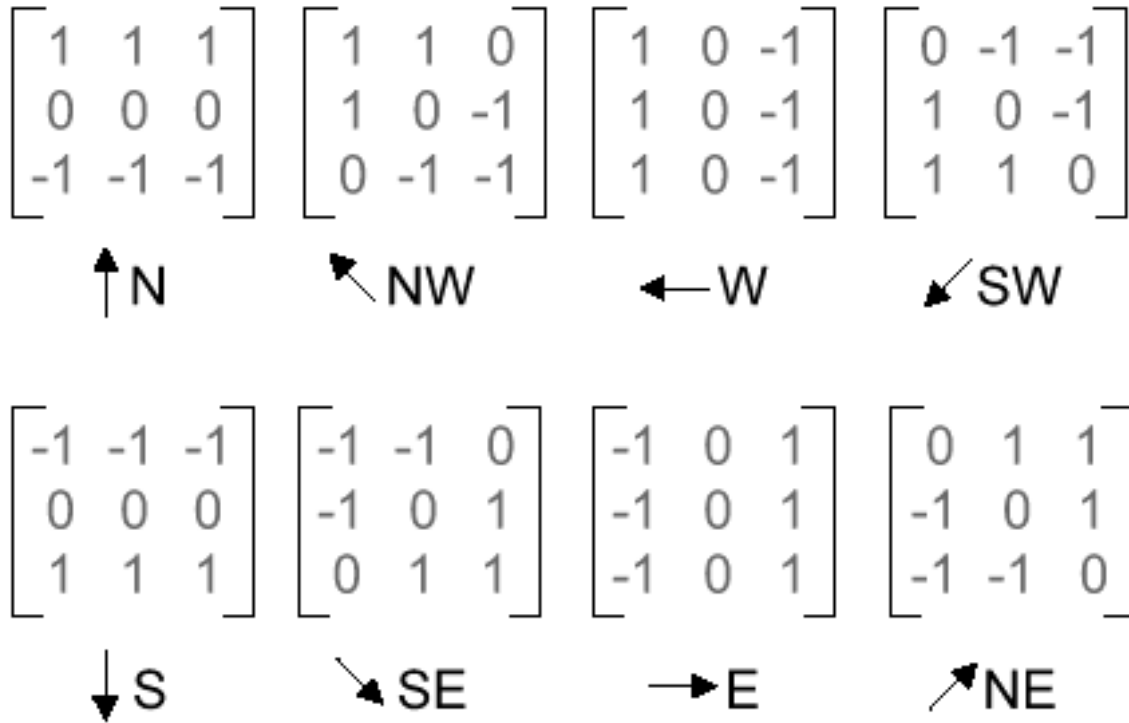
$\begin{bmatrix} 1 & 1 & 1 \\ 0 & 0 & 0 \\ -1 & -1 & -1 \end{bmatrix}$ $\begin{bmatrix} 1 & 1 & 0 \\ 1 & 0 & -1 \\ 0 & -1 & -1 \end{bmatrix}$ $\begin{bmatrix} 1 & 0 & -1 \\ 1 & 0 & -1 \\ 1 & 0 & -1 \end{bmatrix}$ $\begin{bmatrix} 0 & -1 & -1 \\ 1 & 0 & -1 \\ 1 & 1 & 0 \end{bmatrix}$

N NW W SW

$\begin{bmatrix} -1 & -1 & -1 \\ 0 & 0 & 0 \\ 1 & 1 & 1 \end{bmatrix}$ $\begin{bmatrix} -1 & -1 & 0 \\ -1 & 0 & 1 \\ 0 & 1 & 1 \end{bmatrix}$ $\begin{bmatrix} -1 & 0 & 1 \\ -1 & 0 & 1 \\ -1 & 0 & 1 \end{bmatrix}$ $\begin{bmatrix} 0 & 1 & 1 \\ -1 & 0 & 1 \\ -1 & -1 & 0 \end{bmatrix}$

S SE E NE